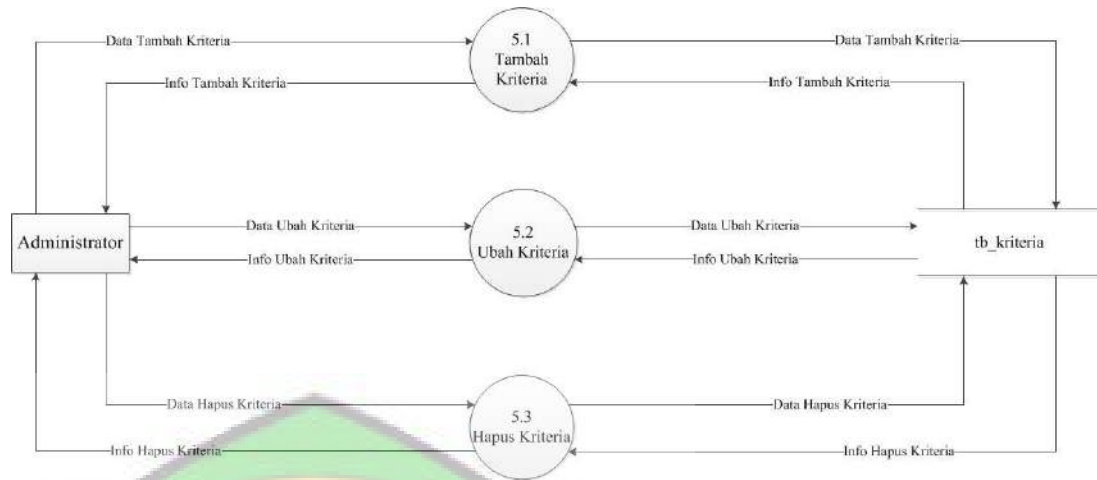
Data Tambah Kriteria

5.1
Tambah
Kriteria

Data Tambah Kriteria

Info Tambah Kriteria

Info Tambah Kriteria

Administrator

Data Ubah Kriteria

5.2
Ubah Kriteria

Data Ubah Kriteria

tb_kriteria

Info Ubah Kriteria

Info Ubah Kriteria

Data Hapus Kriteria

5.3
Hapus Kriteria

Data Hapus Kriteria

Info Hapus Kriteria

Info Hapus Kriteria